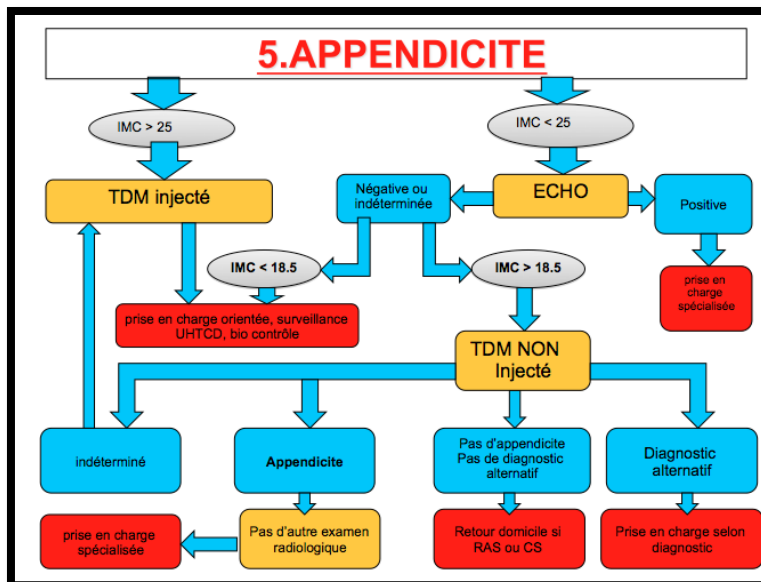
5.APPENDICITE

IMC > 25

IMC < 25

TDM injecté

Négative ou indéterminée

ECHO

Positive

IMC < 18.5

IMC > 18.5

prise en charge spécialisée

prise en charge orientée, surveillance UHTCD, bio contrôle

TDM NON Injecté

indéterminé

Appendicite

Pas d'appendicite Pas de diagnostic alternatif

Diagnostic alternatif

prise en charge spécialisée

Pas d'autre examen radiologique

Retour domicile si RAS ou CS

Prise en charge selon diagnostic